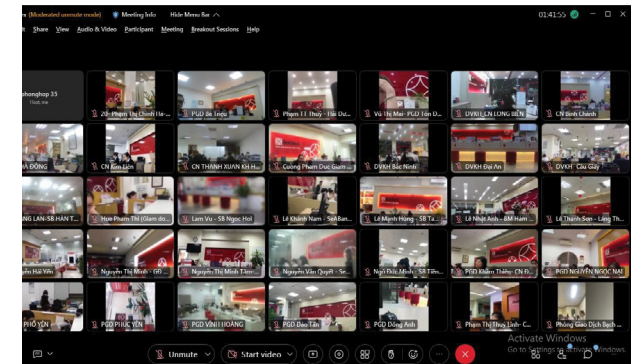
(Moderated unmute mode) Meeting Info Hide Menu Bar ^ 01:41:55

Share View Audio & Video Participant Meeting Breakout Sessions Help

phonghop 35
Host me

20 - Phạm Thị Chinh Ha...
PGD Sê Triệu
Phạm T.T Thủy - Hải Dư...
Vũ Thị Mai - PGD Tôn Đ...
ĐVKH_CN LONG BIÊN
CN Bình Chánh

A ĐÔNG
CN Kim Liên
CN THANH XUÂN KH H...
Cường Phạm Đức Giám ...
ĐVKH Bắc Ninh
ĐVKH Đại An
ĐVKH - Cầu Giấy

NG LAN-SB HÀN T...
Hoa Phạm Thị (Giám đo...
Lâm Vũ - SB Ngọc Hồi
Lê Khánh Nam - SeABan...
Lê Mạnh Hùng - SB Ta...
Lê Nhật Anh - BM Ham...
Lê Thanh Sơn - Láng Th...

n Hải Yến
Nguyễn Thị Minh - GĐ ...
Nguyễn Thị Minh Tâm...
Nguyễn Văn Quyết - Se...
Ngô Đức Minh - SB Tân...
PGD Khâm Thiên - CN Đ...
PGD NGUYỄN NGỌC NẠI

PHỐ YÊN
PGD PHÚC YÊN
PGD VĨNH HOÀNG
PGD Đào Tấn
PGD Đông Anh
Phạm Thị Thùy Linh - C...
Phòng Giao Dịch Bạch ...

Activate Windows
Go to Settings to activate Windows.

Unmute
Start video